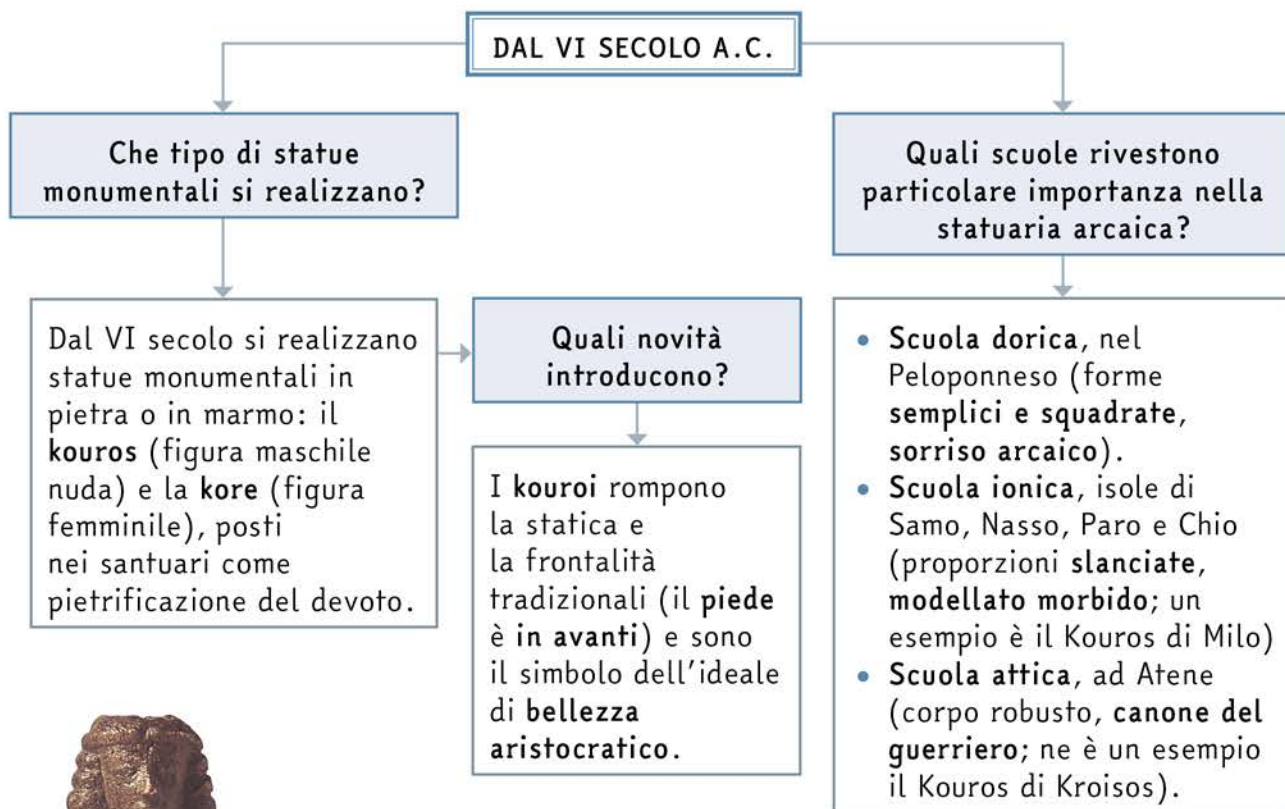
DAL VI SECOLO A.C.

Che tipo di statue monumentali si realizzano?

Dal VI secolo si realizzano statue monumentali in pietra o in marmo: il **kouros** (figura maschile nuda) e la **kore** (figura femminile), posti nei santuari come pietrificazione del devoto.

Quali novità introducono?

I **kouroi** rompono la statica e la frontalità tradizionali (il **piede** è **in avanti**) e sono il simbolo dell'ideale di **bellezza aristocratico**.

Quali scuole rivestono particolare importanza nella statuaria arcaica?

• **Scuola dorica**, nel Peloponneso (forme **semplici e squadrate**, **sorriso arcaico**).
• **Scuola ionica**, isole di Samo, Nasso, Paro e Chio (proporzioni **slanciate**, **modellato morbido**; un esempio è il Kouros di Milo)
• **Scuola attica**, ad Atene (corpo robusto, **canone del guerriero**; ne è un esempio il Kouros di Kroisos).